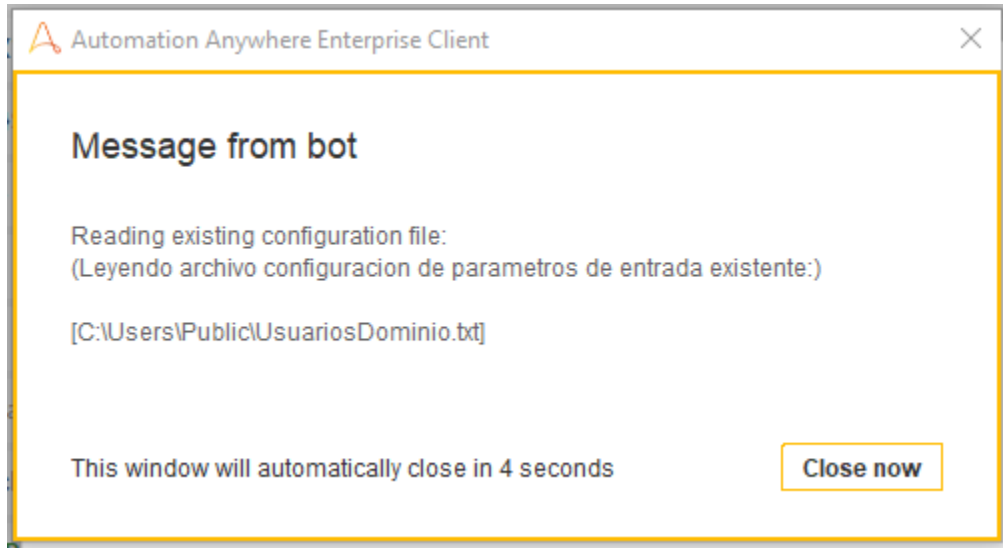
Automation Anywhere Enterprise Client

Message from bot

Reading existing configuration file:
(Leyendo archivo configuracion de parametros de entrada existente:)

[C:\Users\Public\UsuariosDominio.txt]

This window will automatically close in 4 seconds

Close now